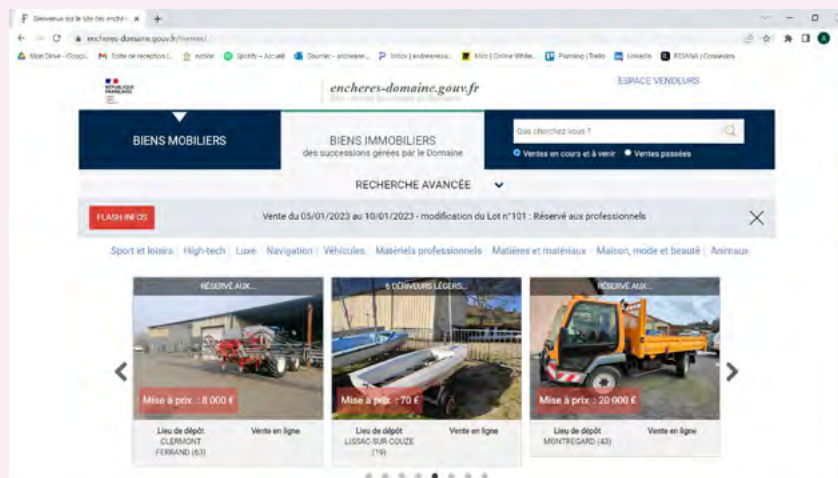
Bienvenue sur le site des enchère... ×

encheres-domaine.gouv.fr/mmes/

Mon Drive - Googl... Boîte de réception (... notion Spotify – Accueil Dourner - enchere... Inbox | andreeseu... Miro | Online White... Planning | Trello LinkedIn RESANA | Connexion

RÉPUBLIQUE FRANÇAISE

encheres-domaine.gouv.fr

ESPACE VENDEURS

BIENS MOBILIERS

BIENS IMMOBILIERS des successions gérées par le Domaine

Que cherchez-vous ?

Ventes en cours et à venir Ventes passées

RECHERCHE AVANCÉE

FLASH INFOS

Vente du 05/01/2023 au 10/01/2023 - modification du Lot n°101 : Réservé aux professionnels

Sport et loisirs | High-tech | Luxe | Navigation | Véhicules | Matériels professionnels | Matières et matériaux | Maison, mode et beauté | Animaux

RÉSERVÉ AUX...

Mise à prix : 8 000 €

Lieu de dépôt CLERMONT FERRAND (63)

Vente en ligne

6 DÉRIVEURS LÉGERS...

Mise à prix : 70 €

Lieu de dépôt LISSAC-SUR-COUZE (19)

Vente en ligne

RÉSERVÉ AUX...

Mise à prix : 20 000 €

Lieu de dépôt MONTREGARD (43)

Vente en ligne